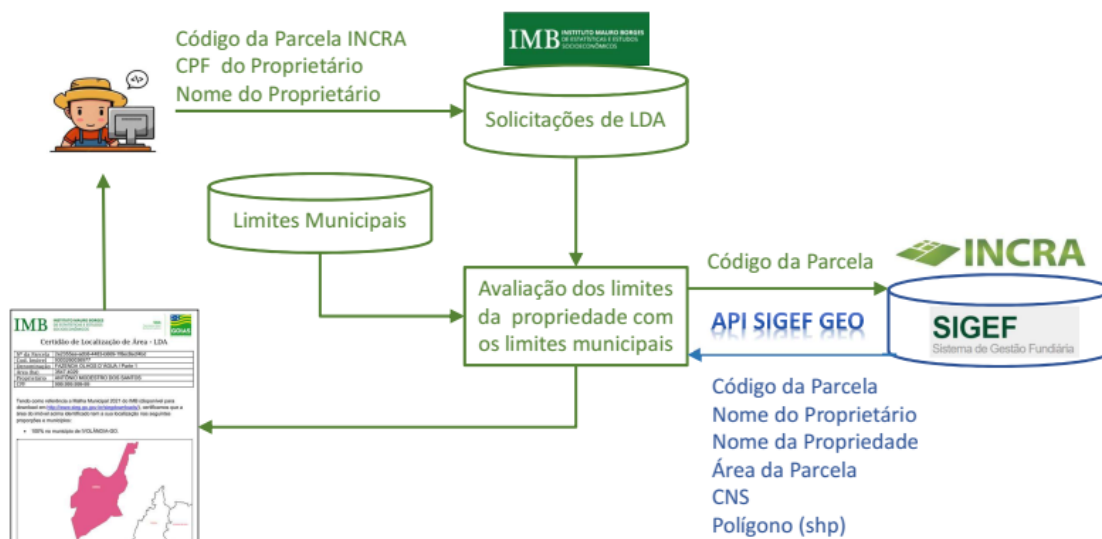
Código da Parcela INCRA
CPF do Proprietário
Nome do Proprietário

IMB INSTITUTO MAURO BORGES DE ESTATÍSTICAS E ESTUDOS SOCIOECONÔMICOS

Solicitações de LDA

Limites Municipais

Avaliação dos limites da propriedade com os limites municipais

Código da Parcela

INCRA

API SIGEF GEO

SIGEF
Sistema de Gestão Fundiária

Código da Parcela
Nome do Proprietário
Nome da Propriedade
Área da Parcela
CNS
Polígono (shp)

IMB
Certidão de Localização de Área - LDA

| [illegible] | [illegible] |
|---|---|
| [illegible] | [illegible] |
| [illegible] | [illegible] |
| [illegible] | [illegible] |
| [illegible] | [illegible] |
| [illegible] | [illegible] |

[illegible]

• 100% no município de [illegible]